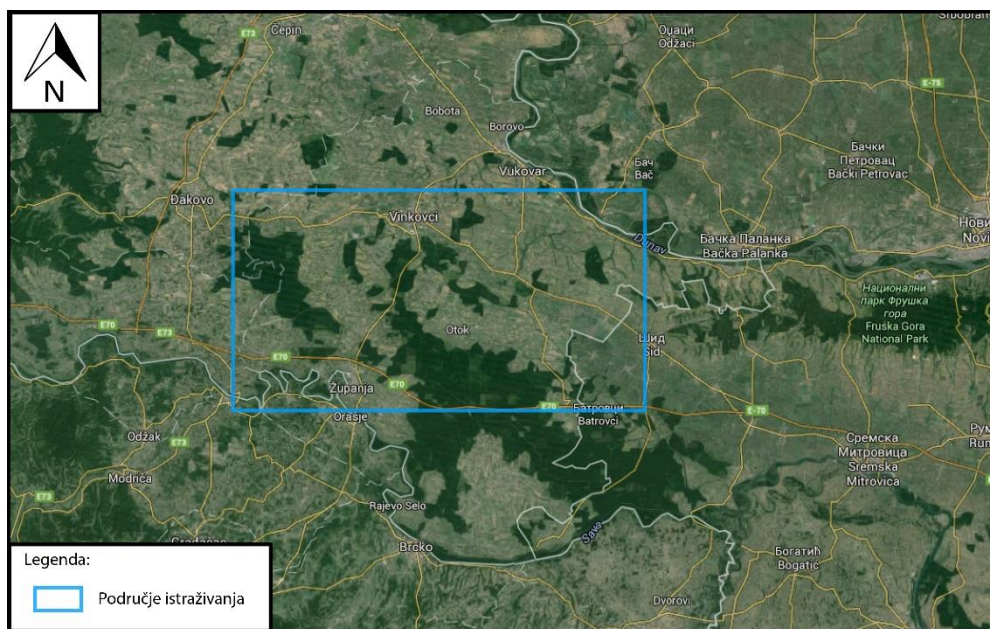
N

Čepin
E73
Srbobran
Оџаци
Odžaci
E-75
Bobota
Borovo
Vukovar
Бач
Bač
Бачки
Петровац
Bački Petrovac
Đakovo
Vinkovci
Нови
Novi
Dunav
Бачка Паланка
Bačka Palanka
Национални
парк Фрушка
гора
Fruška Gora
National Park
E70
E73
Otok
Шид
Šid
E70
Županja
E70
E70
Батровци
Batrovci
E-70
Orašje
Odžak
E73
Сремска
Митровица
Sremska
Mitrovica
Рум
Rum
Modriča
E73
Rajevo Selo
Sava
Gradačac
Brčko
Богатић
Bogatić
Dvorovi

Legenda:
Područje istraživanja